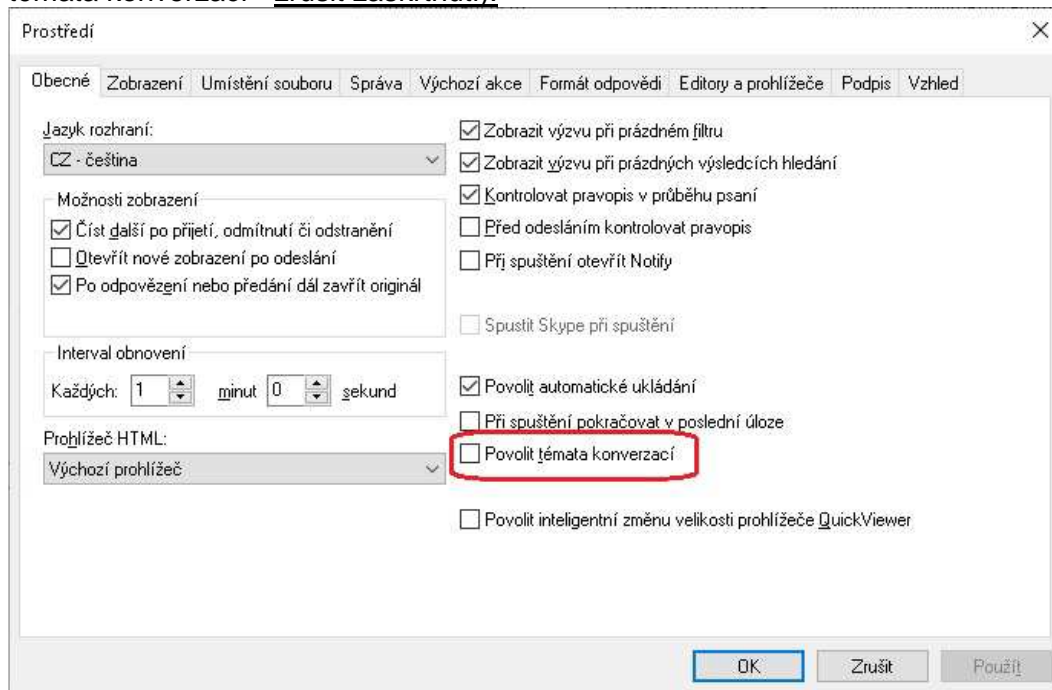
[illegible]

Prostředí

Obecné | Zobrazení | Umístění souboru | Správa | Výchozí akce | Formát odpovědi | Editory a prohlížeče | Podpis | Vzhled

Jazyk rozhraní:
CZ - čeština

Možnosti zobrazení
☑ Číst další po přijetí, odmítnutí či odstranění
☐ Otevřít nové zobrazení po odeslání
☑ Po odpovězení nebo předání dál zavřít originál

Interval obnovení
Každých: 1 minut 0 sekund

Prohlížeč HTML:
Výchozí prohlížeč

☑ Zobrazit výzvu při prázdném filtru
☑ Zobrazit výzvu při prázdných výsledcích hledání
☑ Kontrolovat pravopis v průběhu psaní
☐ Před odesláním kontrolovat pravopis
☐ Při spuštění otevřít Notify

☐ Spustit Skype při spuštění

☑ Povolit automatické ukládání
☐ Při spuštění pokračovat v poslední úloze
☐ Povolit témata konverzací

☐ Povolit inteligentní změnu velikosti prohlížeče QuickViewer

OK | Zrušit | Použít